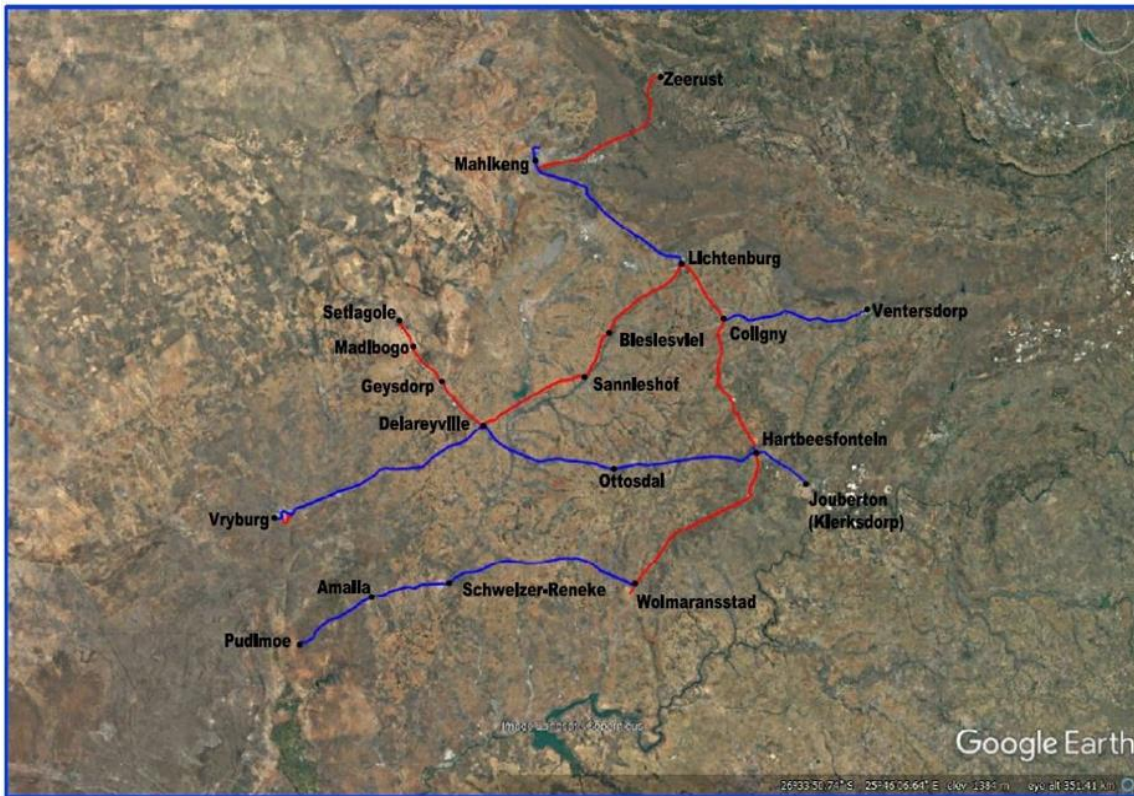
Zeerust

Mahikeng

Lichtenburg

Ventersdorp

Setlagole

Bieslesviel

Coligny

Madibogo

Geysdorp

Sannieshof

Delareyville

Hartbeesfontein

Ottosdal

Jouberton (Klerksdorp)

Vryburg

Amalia

Schweizer-Reneke

Wolmaransstad

Pudimoe

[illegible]

Google Earth

26°33'50.74" S 25°46'06.64" E elev 1384 m eye alt 351.41 km